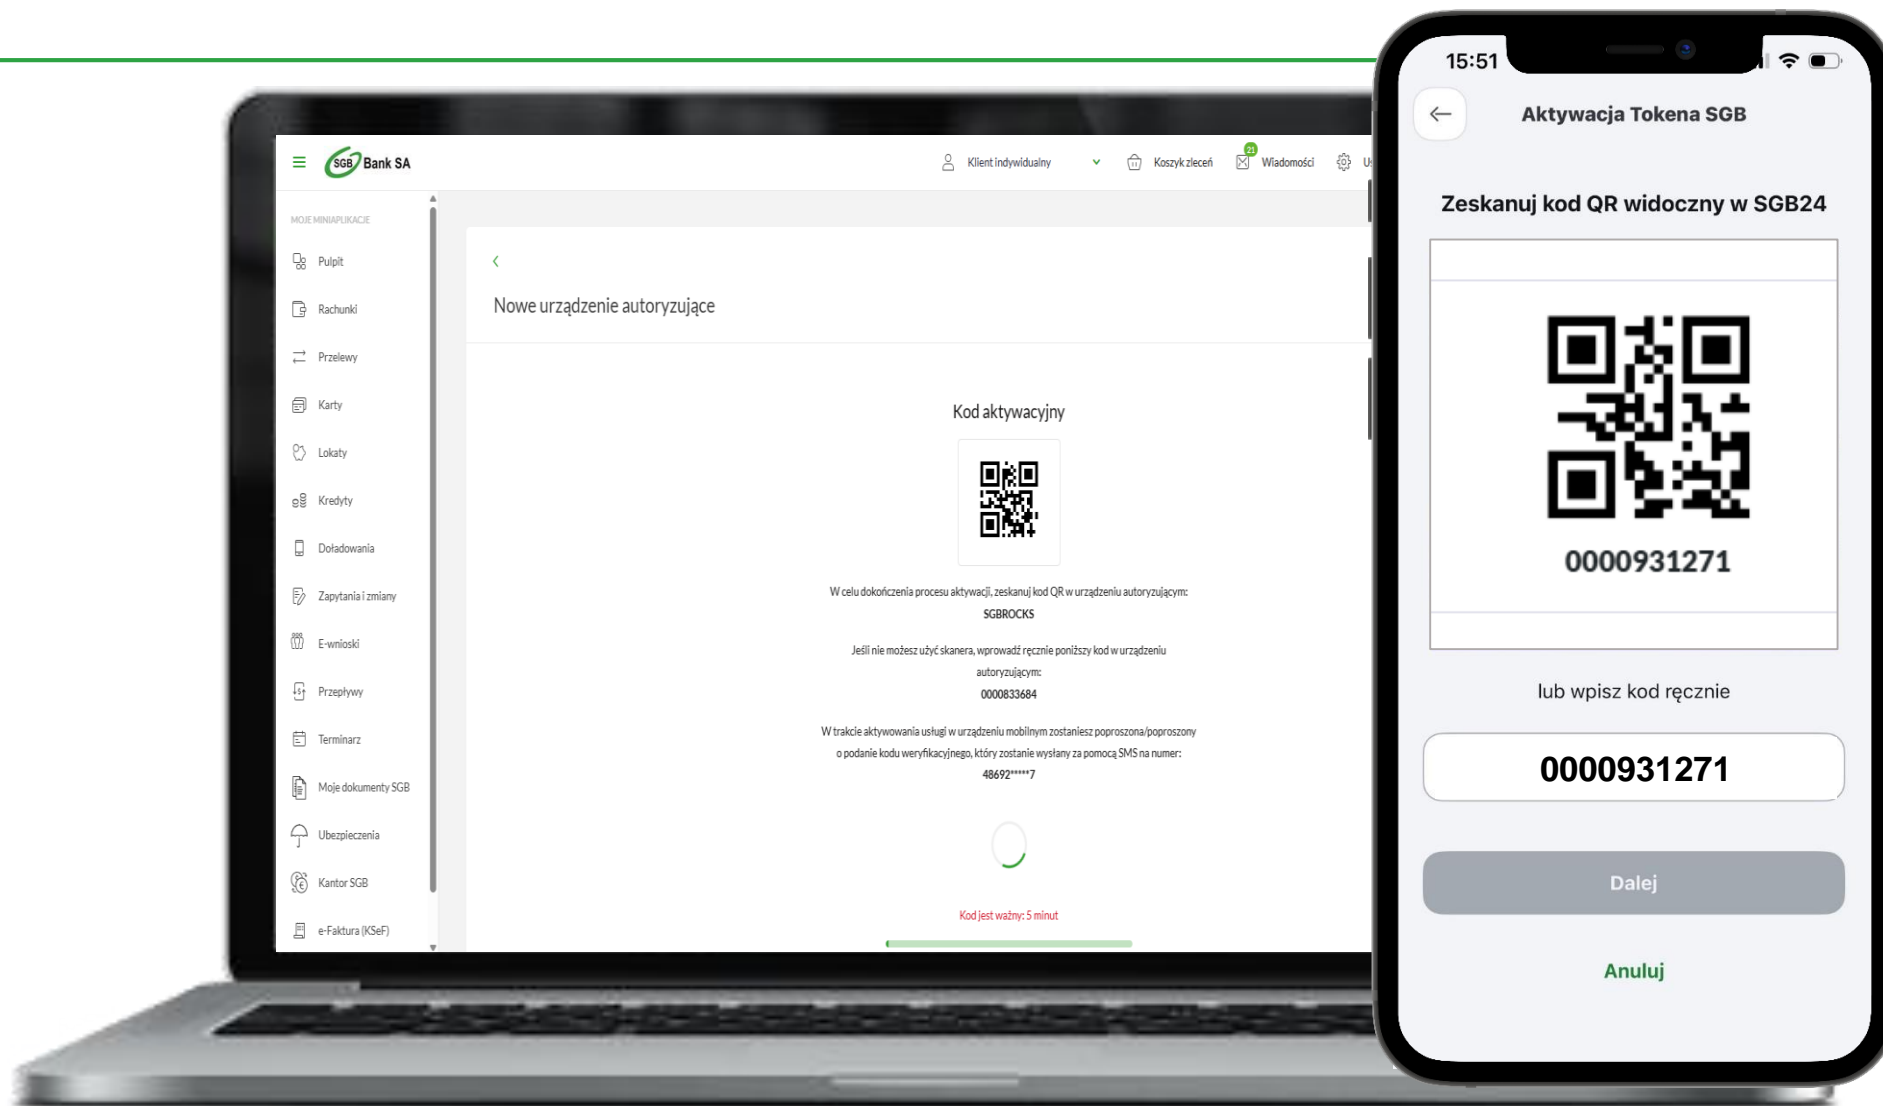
SGB Bank SA

Klient indywidualny

Koszyk zleceń

21

Wiadomości

MOJE MINIAPLIKACJE

Pulpit

Rachunki

Przelewy

Karty

Lokaty

Kredyty

Doładowania

Zapytania i zmiany

E-wnioski

Przepływy

Terminarz

Moje dokumenty SGB

Ubezpieczenia

Kantor SGB

e-Faktura (KSeF)

Nowe urządzenie autoryzujące

Kod aktywacyjny

W celu dokończenia procesu aktywacji, zeskanuj kod QR w urządzeniu autoryzującym: SGBROCKS

Jeśli nie możesz użyć skanera, wprowadź ręcznie poniższy kod w urządzeniu autoryzującym: 0000833684

W trakcie aktywowania usługi w urządzeniu mobilnym zostaniesz poproszona/poproszony o podanie kodu weryfikacyjnego, który zostanie wysłany za pomocą SMS na numer: 48692*****7

Kod jest ważny: 5 minut

15:51

Aktywacja Tokena SGB

Zeskanuj kod QR widoczny w SGB24

0000931271

lub wpisz kod ręcznie

0000931271

Dalej

Anuluj